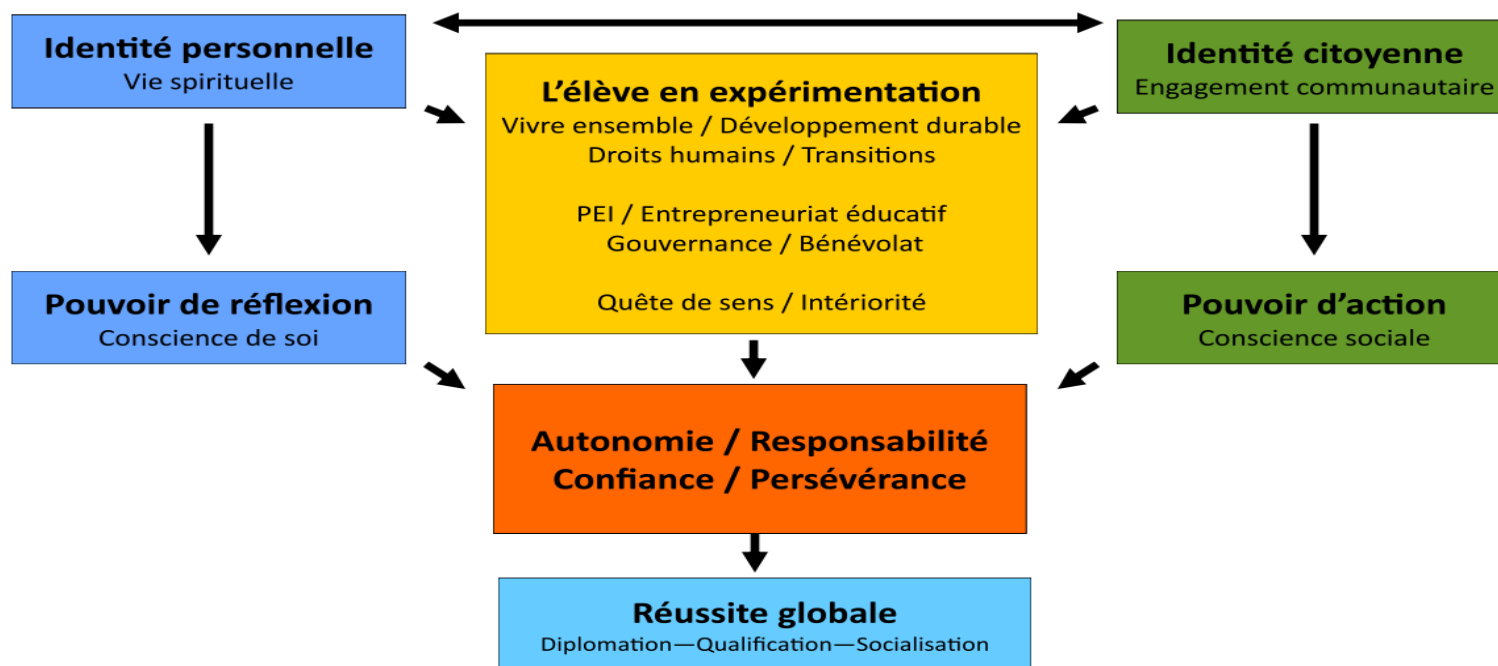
Identité personnelle
Vie spirituelle

L'élève en expérimentation
Vivre ensemble / Développement durable
Droits humains / Transitions

PEI / Entrepreneuriat éducatif
Gouvernance / Bénévolat

Quête de sens / Intériorité

Identité citoyenne
Engagement communautaire

Pouvoir de réflexion
Conscience de soi

Pouvoir d'action
Conscience sociale

Autonomie / Responsabilité
Confiance / Persévérance

Réussite globale
Diplomation—Qualification—Socialisation